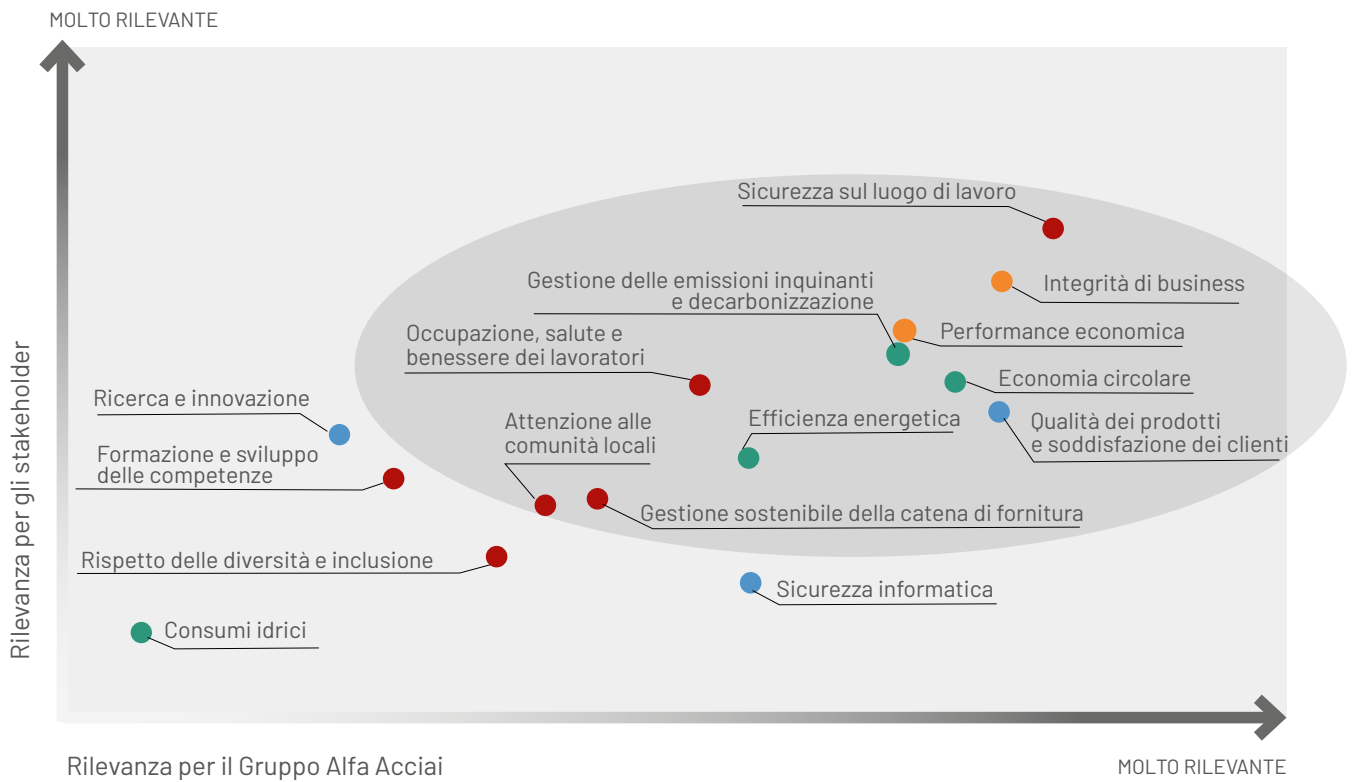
MOLTO RILEVANTE

Rilevanza per gli stakeholder

Sicurezza sul luogo di lavoro

Gestione delle emissioni inquinanti e decarbonizzazione

Integrità di business

Occupazione, salute e benessere dei lavoratori

Performance economica

Ricerca e innovazione

Economia circolare

Attenzione alle comunità locali

Efficienza energetica

Qualità dei prodotti e soddisfazione dei clienti

Formazione e sviluppo delle competenze

Gestione sostenibile della catena di fornitura

Rispetto delle diversità e inclusione

Sicurezza informatica

Consumi idrici

Rilevanza per il Gruppo Alfa Acciai

MOLTO RILEVANTE